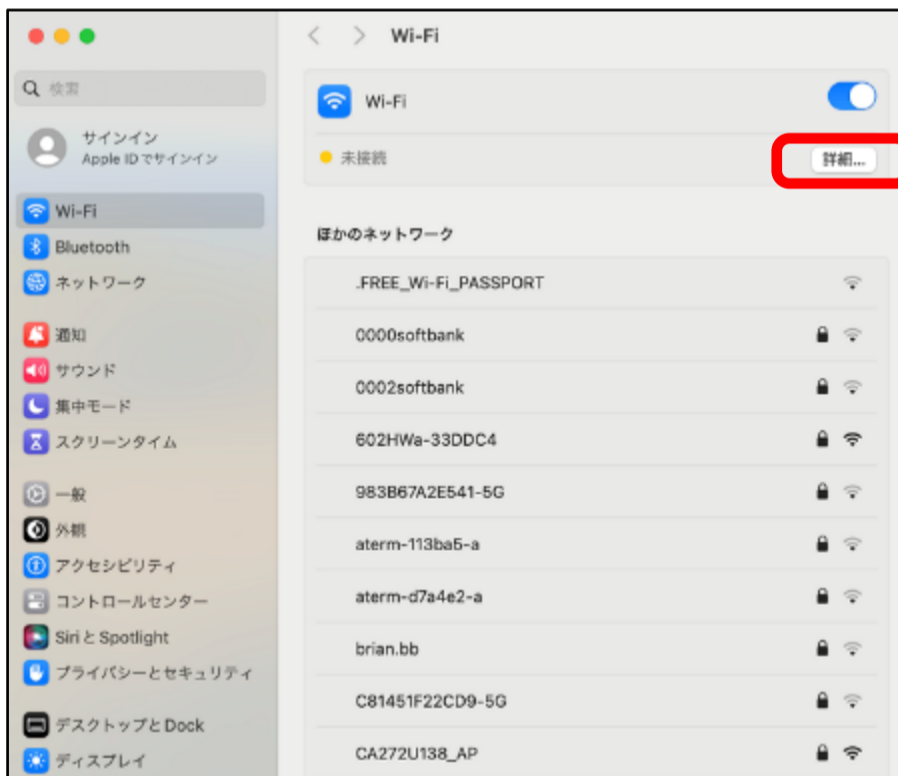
検索

サインイン
Apple IDでサインイン

Wi-Fi
Bluetooth
ネットワーク

通知
サウンド
集中モード
スクリーンタイム

一般
外観
アクセシビリティ
コントロールセンター
Siri と Spotlight
プライバシーとセキュリティ

デスクトップと Dock
ディスプレイ

Wi-Fi

Wi-Fi
未接続
詳細...

ほかのネットワーク

.FREE_Wi-Fi_PASSPORT
0000softbank
0002softbank
602HWa-33DDC4
983B67A2E541-5G
aterm-113ba5-a
aterm-d7a4e2-a
brian.bb
C81451F22CD9-5G
CA272U138_AP